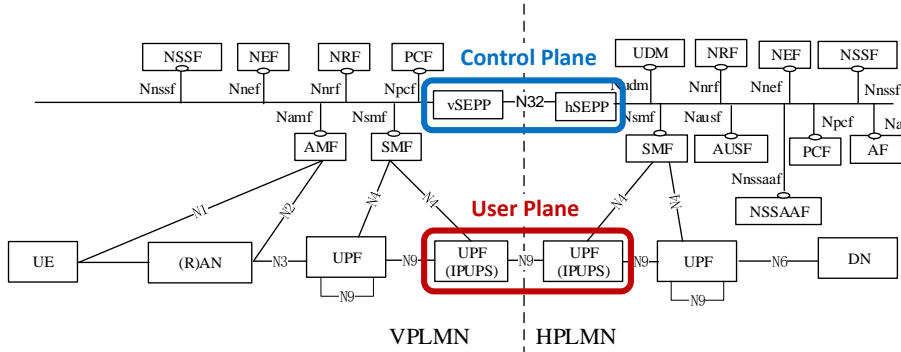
NSSF
NEF
NRF
PCF
Control Plane
UDM
NRF
NEF
NSSF
Nnssf
Nnef
Nnrf
Npcf
vSEPP
N32
hSEPP
Nudm
Nnrf
Nnef
Nnssf
Namf
Nsmf
Nsmf
Nausf
Npcf
Na
AMF
SMF
SMF
AUSF
PCF
AF
N1
N2
N4
N4
N4
N4
Nnssaaf
User Plane
NSSAAF
UE
(R)AN
N3
UPF
N9
UPF (IPUPS)
N9
UPF (IPUPS)
N9
UPF
N6
DN
N9
N9
VPLMN
HPLMN